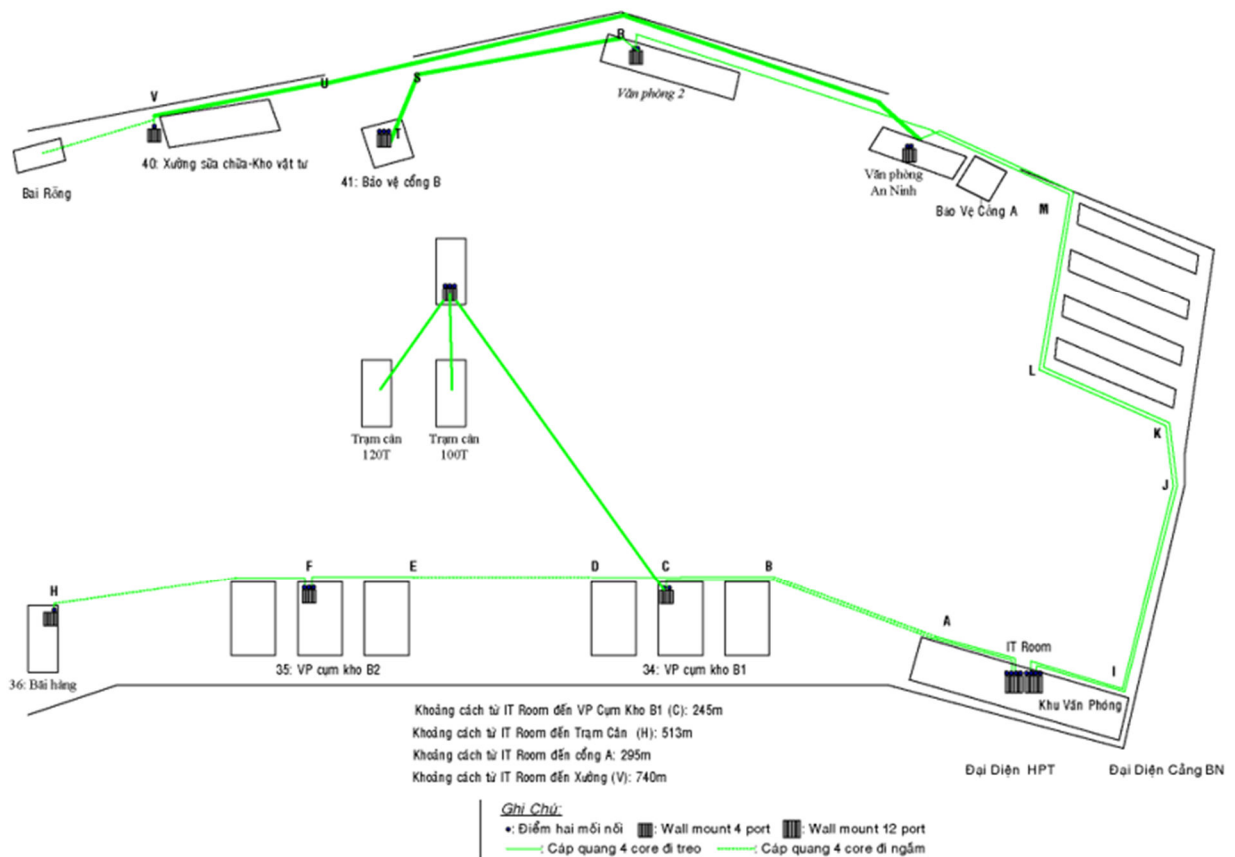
R
V
U
S
Văn phòng 2
T
40: Xưởng sửa chữa-Kho vật tư
Bai Rồng
41: Bảo vệ cổng B
Văn phòng An Ninh
Bảo Vệ Cổng A
M
L
K
J
Trạm cân 120T
Trạm cân 100T
H
F
E
D
C
B
A
IT Room
I
36: Bãi hàng
35: VP cụm kho B2
34: VP cụm kho B1
Khu Văn Phòng
Khoảng cách từ IT Room đến VP Cụm Kho B1 (C): 245m
Khoảng cách từ IT Room đến Trạm Cân (H): 513m
Khoảng cách từ IT Room đến cổng A: 295m
Khoảng cách từ IT Room đến Xưởng (V): 740m
Đại Diện HPT
Đại Diện Cảng BN
Ghi Chú:
•: Điểm hai mối nối
: Wall mount 4 port
: Wall mount 12 port
: Cáp quang 4 core đi treo
: Cáp quang 4 core đi ngầm